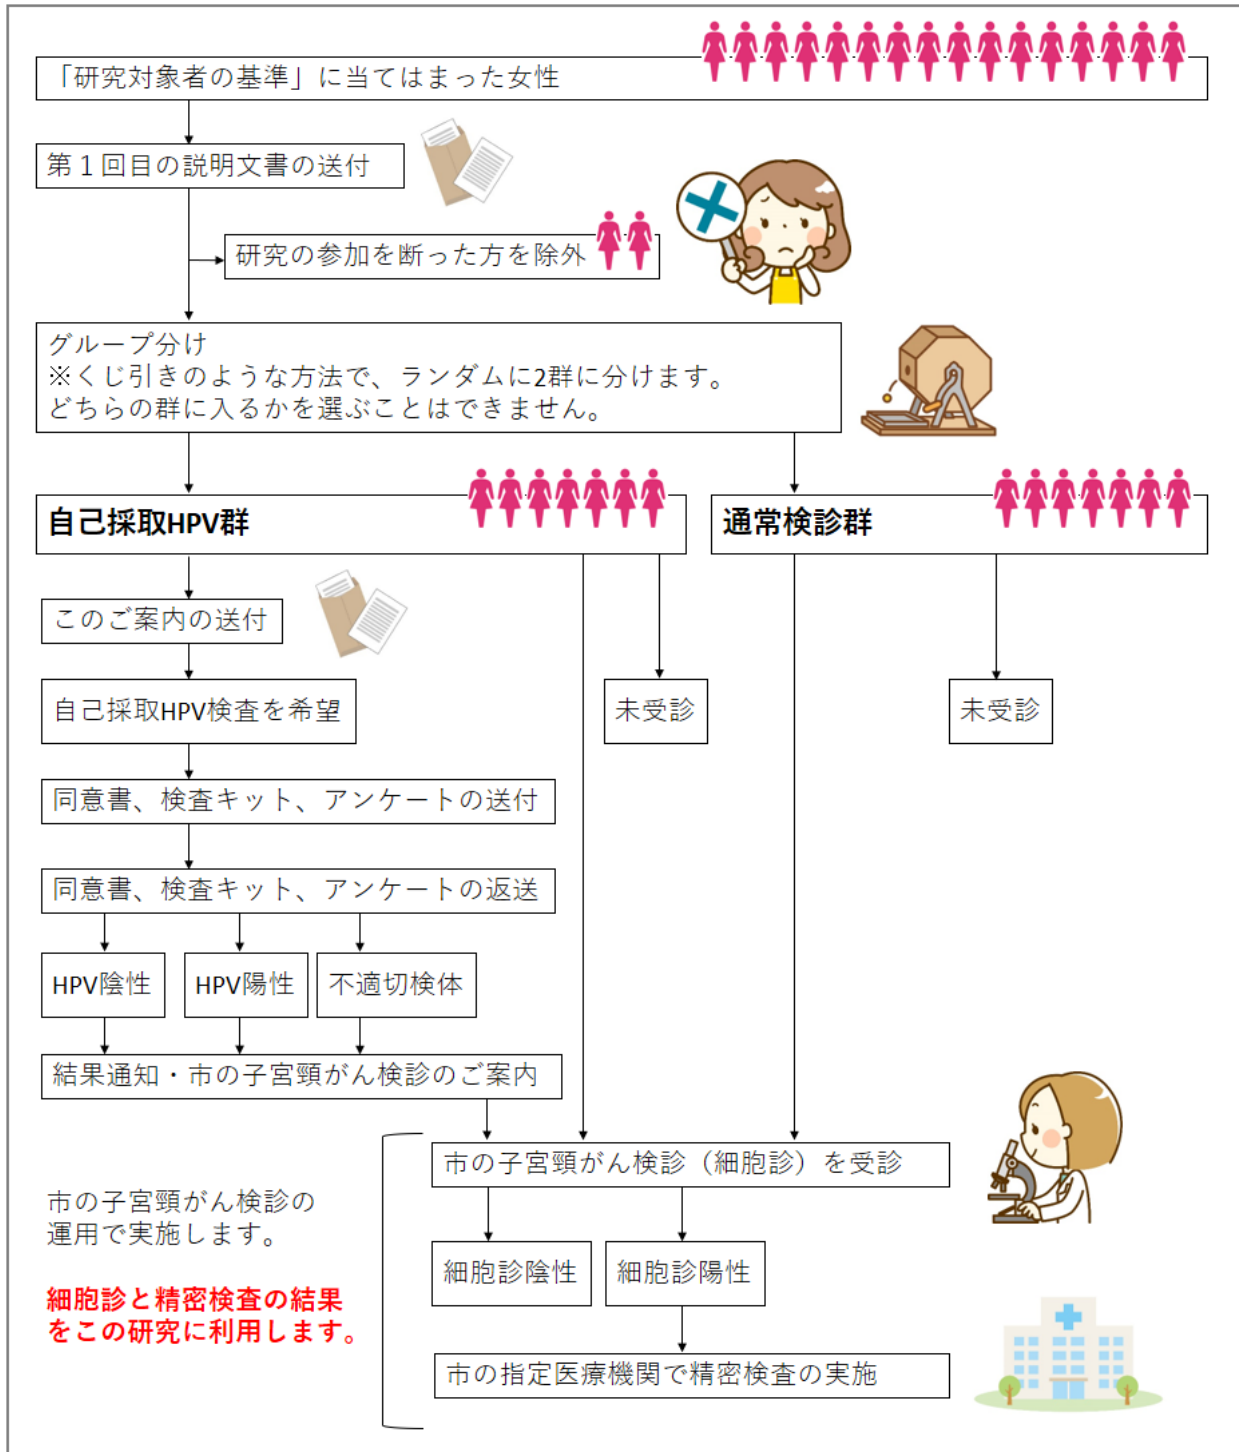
「研究対象者の基準」に当てはまった女性

第１回目の説明文書の送付

研究の参加を断った方を除外

グループ分け
※くじ引きのような方法で、ランダムに2群に分けます。
どちらの群に入るかを選ぶことはできません。

自己採取HPV群

通常検診群

このご案内の送付

自己採取HPV検査を希望

未受診

未受診

同意書、検査キット、アンケートの送付

同意書、検査キット、アンケートの返送

HPV陰性

HPV陽性

不適切検体

結果通知・市の子宮頸がん検診のご案内

市の子宮頸がん検診（細胞診）を受診

市の子宮頸がん検診の運用で実施します。

細胞診と精密検査の結果をこの研究に利用します。

細胞診陰性

細胞診陽性

市の指定医療機関で精密検査の実施